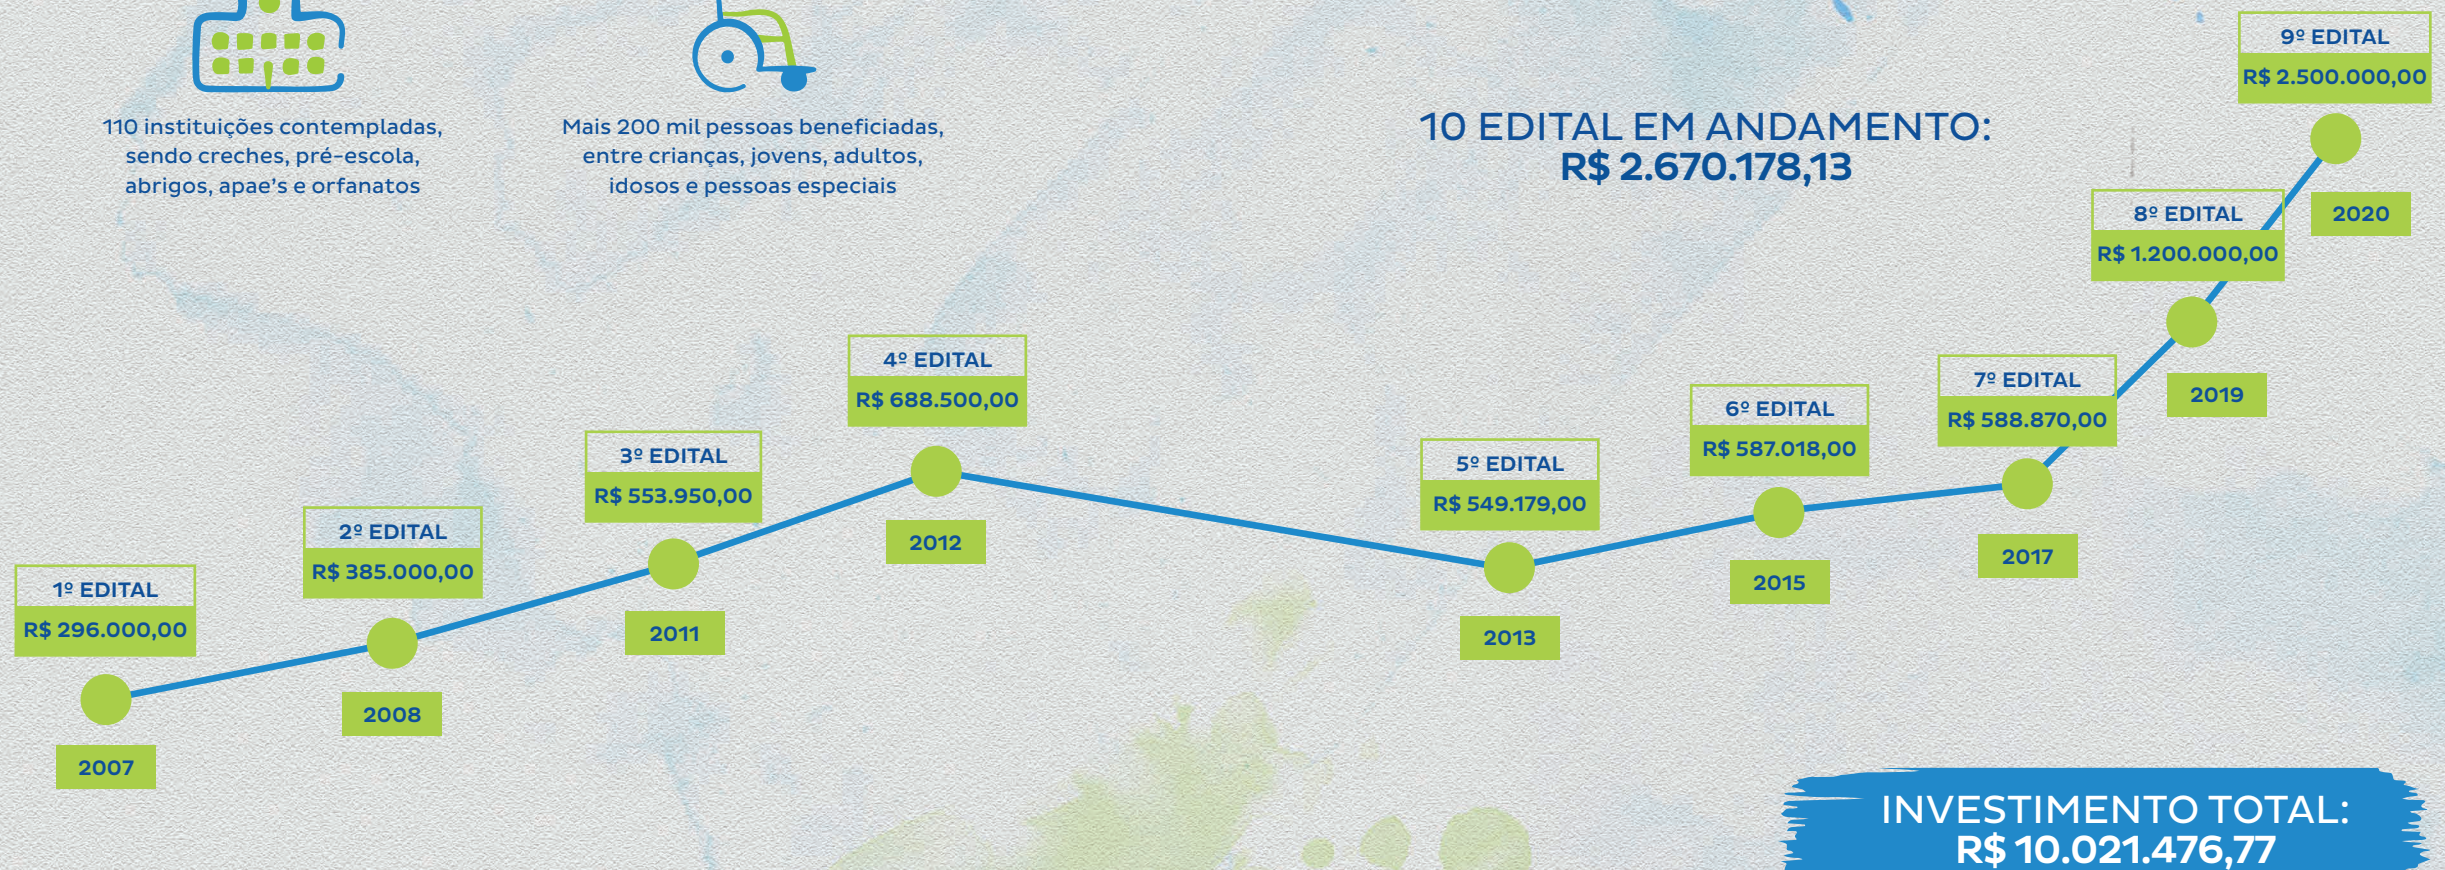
110 instituições contempladas, sendo creches, pré-escola, abrigos, apae's e orfanatos

Mais 200 mil pessoas beneficiadas, entre crianças, jovens, adultos, idosos e pessoas especiais

10 EDITAL EM ANDAMENTO:
R$ 2.670.178,13

9º EDITAL
R$ 2.500.000,00

2020

8º EDITAL
R$ 1.200.000,00

2019

7º EDITAL
R$ 588.870,00

2017

6º EDITAL
R$ 587.018,00

2015

5º EDITAL
R$ 549.179,00

2013

4º EDITAL
R$ 688.500,00

2012

3º EDITAL
R$ 553.950,00

2011

2º EDITAL
R$ 385.000,00

2008

1º EDITAL
R$ 296.000,00

2007

INVESTIMENTO TOTAL:
R$ 10.021.476,77